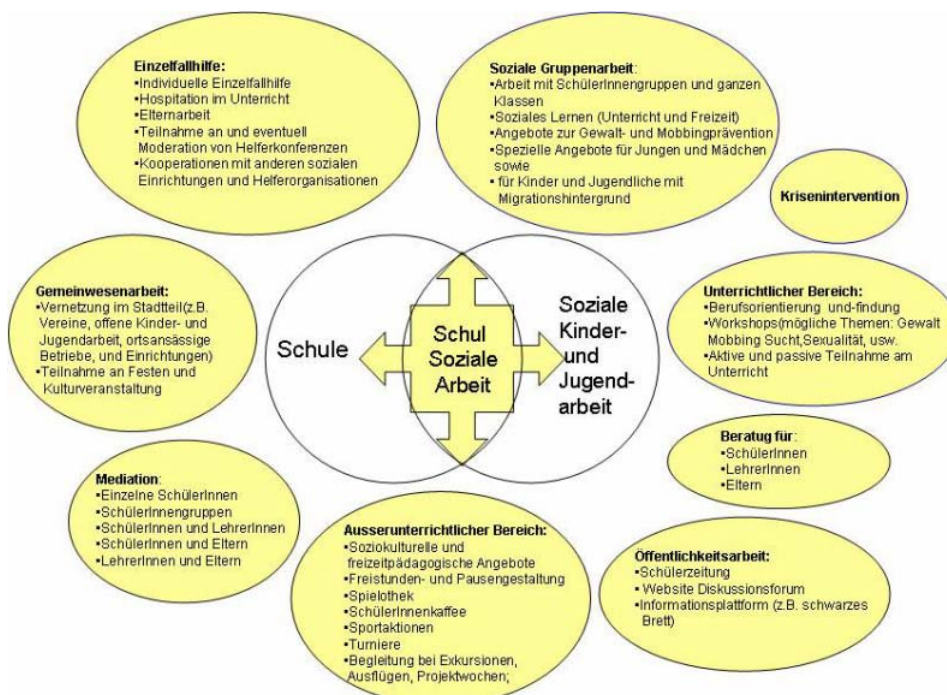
Einzelfallhilfe:
•Individuelle Einzelfallhilfe
•Hospitation im Unterricht
•Elternarbeit
•Teilnahme an und eventuell Moderation von Helferkonferenzen
•Kooperationen mit anderen sozialen Einrichtungen und Helferorganisationen

Soziale Gruppenarbeit:
•Arbeit mit SchülerInnengruppen und ganzen Klassen
•Soziales Lernen (Unterricht und Freizeit)
•Angebote zur Gewalt- und Mobbingprävention
•Spezielle Angebote für Jungen und Mädchen sowie
• für Kinder und Jugendliche mit Migrationshintergrund

Krisenintervention

Gemeinwesenarbeit:
•Vernetzung im Stadtteil(z.B. Vereine, offene Kinder- und Jugendarbeit, ortsansässige Betriebe, und Einrichtungen)
•Teilnahme an Festen und Kulturveranstaltung

Schule

Schul Soziale Arbeit

Soziale Kinder- und Jugend-arbeit

Unterrichtlicher Bereich:
•Berufsorientierung und-findung
•Workshops(mögliche Themen: Gewalt Mobbing Sucht,Sexualität, usw.
•Aktive und passive Teilnahme am Unterricht

Beratug für:
•SchülerInnen
•LehrerInnen
•Eltern

Mediation:
•Einzelne SchülerInnen
•SchülerInnengruppen
•SchülerInnen und LehrerInnen
•SchülerInnen und Eltern
•LehrerInnen und Eltern

Ausserunterrichtlicher Bereich:
•Soziokulturelle und freizeitpädagogische Angebote
•Freistunden- und Pausengestaltung
•Spielothek
•SchülerInnenkaffee
•Sportaktionen
•Turniere
•Begleitung bei Exkursionen, Ausflügen, Projektwochen;

Öffentlichkeitsarbeit:
•Schülerzeitung
• Website Diskussionsforum
•Informationsplattform (z.B. schwarzes Brett)